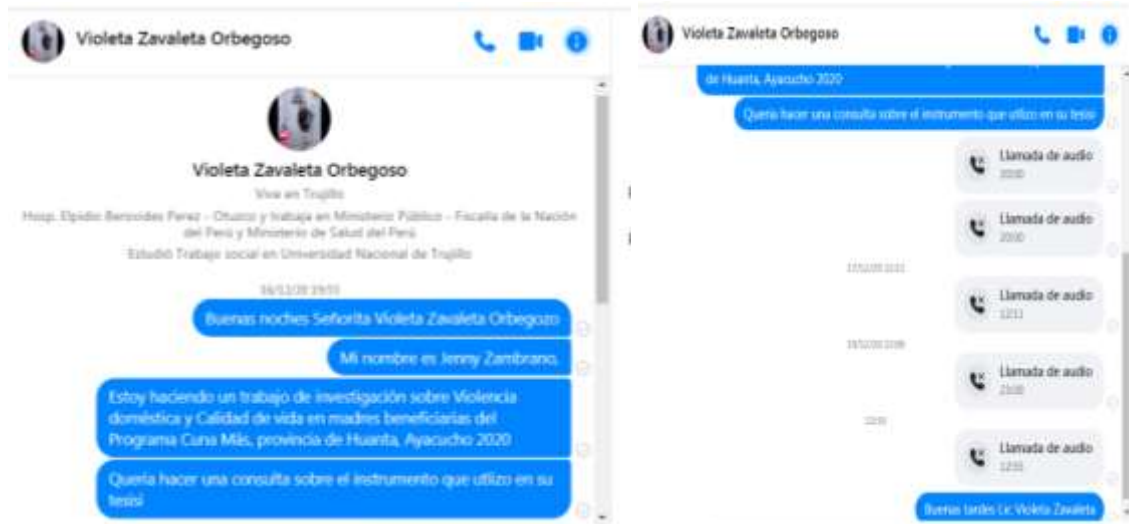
Violeta Zavaleta Orbegoso

Violeta Zavaleta Orbegoso

Vive en Trujillo

Hosp. Elpidio Berovides Perez - Otuzco y trabaja en Ministerio Público - Fiscalía de la Nación del Perú y Ministerio de Salud del Perú

Estudió Trabajo social en Universidad Nacional de Trujillo

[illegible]

Buenas noches Señorita Violeta Zavaleta Orbegozo

Mi nombre es Jenny Zambrano,

Estoy haciendo un trabajo de investigación sobre Violencia doméstica y Calidad de vida en madres beneficiarias del Programa Cuna Más, provincia de Huanta, Ayacucho 2020

Quería hacer una consulta sobre el instrumento que utilizo en su tesis

Violeta Zavaleta Orbegoso

de Huanta, Ayacucho 2020

Quería hacer una consulta sobre el instrumento que utilizo en su tesis

Llamada de audio
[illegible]

Llamada de audio
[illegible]

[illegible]

Llamada de audio
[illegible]

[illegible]

Llamada de audio
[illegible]

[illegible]

Llamada de audio
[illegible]

Buenas tardes Lic Violeta Zavaleta